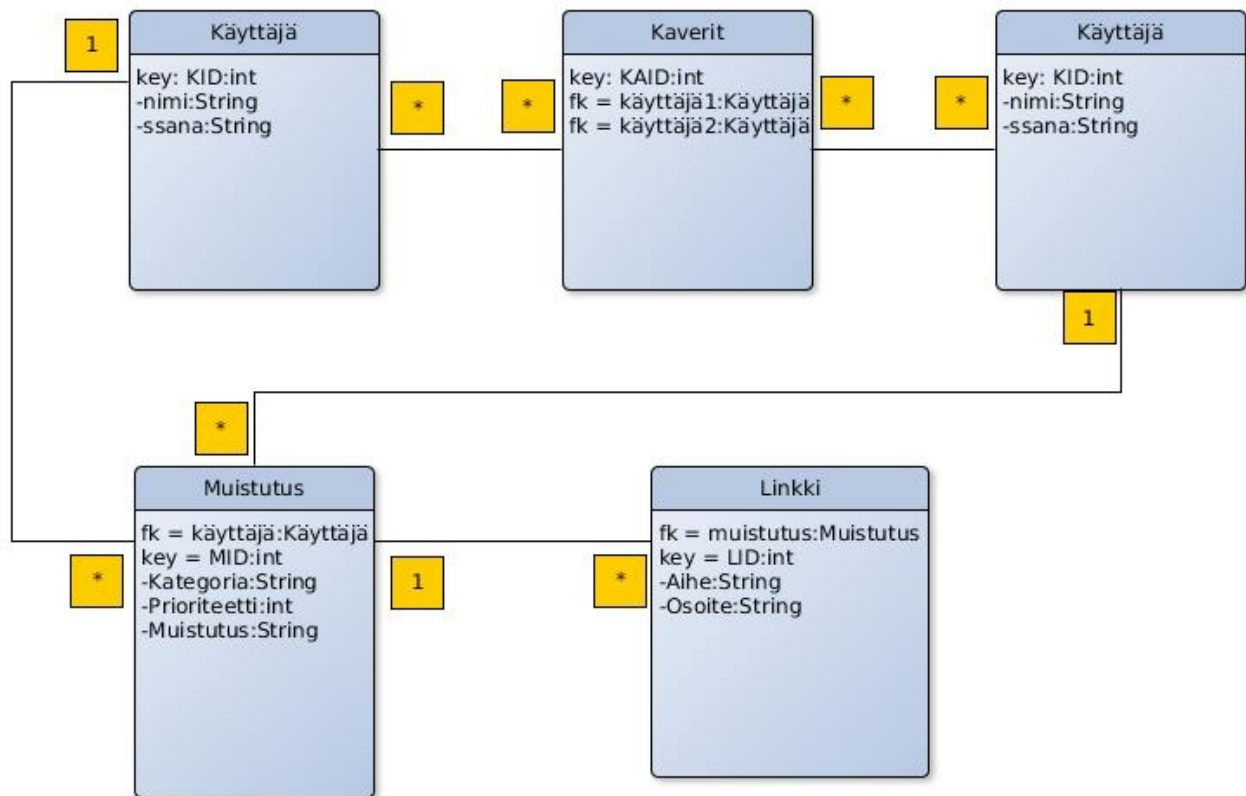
1

Käyttäjä
key: KID:int
-nimi:String
-ssana:String

*

*

Kaverit
key: KAID:int
fk = käyttäjä1:Käyttäjä
fk = käyttäjä2:Käyttäjä

*

*

Käyttäjä
key: KID:int
-nimi:String
-ssana:String

1

*

Muistutus
fk = käyttäjä:Käyttäjä
key = MID:int
-Kategoria:String
-Prioriteetti:int
-Muistutus:String

*

1

*

Linkki
fk = muistutus:Muistutus
key = LID:int
-Aihe:String
-Osoite:String